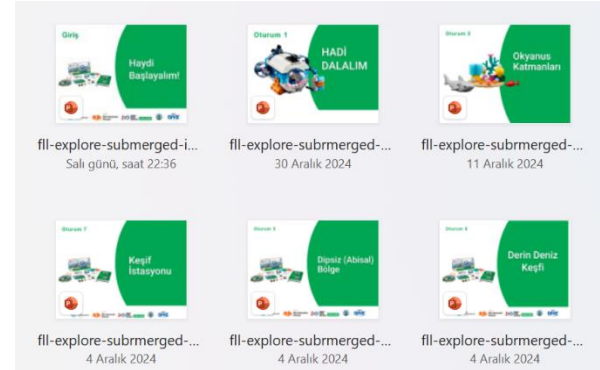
Giriş
Haydi Başlayalım!

fll-explore-submerged-i...
Salı günü, saat 22:36

Oturum 1
HADİ DALALIM

fll-explore-submerged-...
30 Aralık 2024

Oturum 2
Okyanus Katmanları

fll-explore-submerged-...
11 Aralık 2024

Oturum 7
Keşif İstasyonu

fll-explore-submerged-...
4 Aralık 2024

Oturum 5
Dipsiz (Abisal) Bölge

fll-explore-submerged-...
4 Aralık 2024

Oturum 6
Derin Deniz Keşfi

fll-explore-submerged-...
4 Aralık 2024